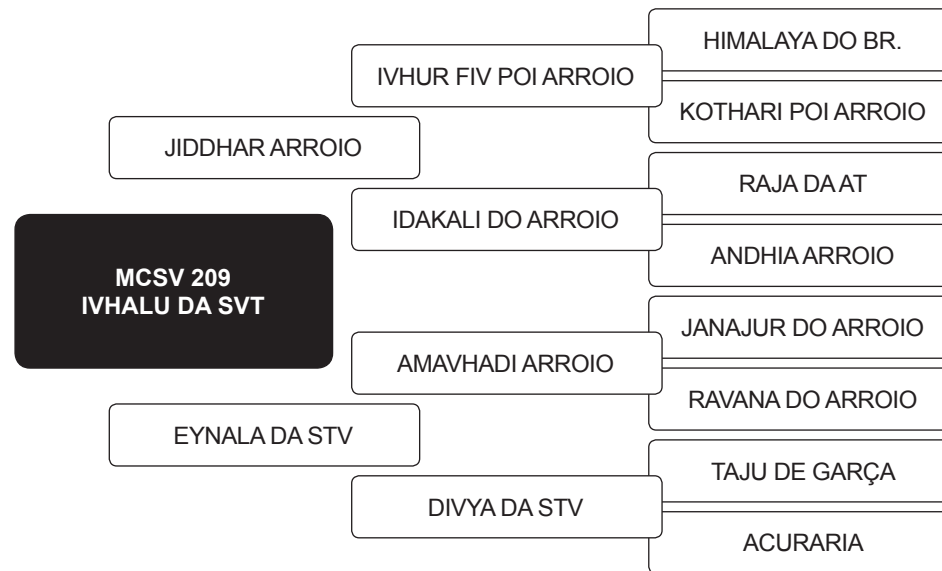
MCSV 209
IVHALU DA SVT

JIDDHAR ARROIO

IVHUR FIV POI ARROIO

HIMALAYA DO BR.

KOTHARI POI ARROIO

IDAKALI DO ARROIO

RAJA DA AT

ANDHIA ARROIO

AMAVHADI ARROIO

JANAJUR DO ARROIO

RAVANA DO ARROIO

EYNALA DA STV

DIVYA DA STV

TAJU DE GARÇA

ACURARIA